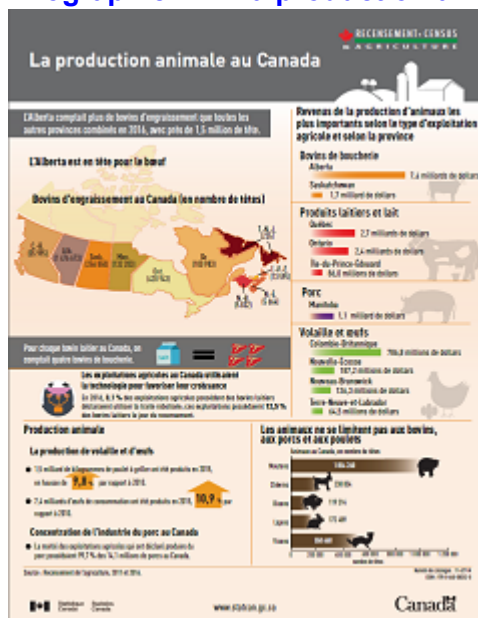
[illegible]

RECENSEMENT • CENSUS
AGRICULTURE

La production animale au Canada

L'Alberta comptait plus de bovins d'engraissement que toutes les autres provinces combinées en 2016, avec près de 1,5 million de têtes.

L'Alberta est en tête pour le bœuf

Bovins d'engraissement au Canada (en nombre de têtes)

Pour chaque bovin laitier au Canada, on comptait quatre bovins de boucherie.

Les exploitations agricoles au Canada utilisent la technologie pour favoriser leur croissance

Revenus de la production d'animaux les plus importants selon le type d'exploitation agricole et selon la province

Bovins de boucherie
Alberta
7,4 milliards de dollars
Saskatchewan
1,7 milliard de dollars

Produits laitiers et lait
Québec
2,7 milliards de dollars
Ontario
2,4 milliards de dollars
Île-du-Prince-Édouard
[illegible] millions de dollars

Porc
Manitoba
1,1 milliard de dollars

Volaille et œufs
Colombie-Britannique
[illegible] millions de dollars
Nouvelle-Écosse
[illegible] millions de dollars
Nouveau-Brunswick
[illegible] millions de dollars
Terre-Neuve-et-Labrador
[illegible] millions de dollars

Production animale

La production de volaille et d'œufs

Concentration de l'industrie du porc au Canada

Les animaux ne se limitent pas aux bovins, aux porcs et aux poulets

Moutons
Chèvres
Bisons
Lapins
Visons

Source : Recensement de l'agriculture, 2011 et 2016.

Statistique Canada Statistics Canada

www.statcan.gc.ca

Canada